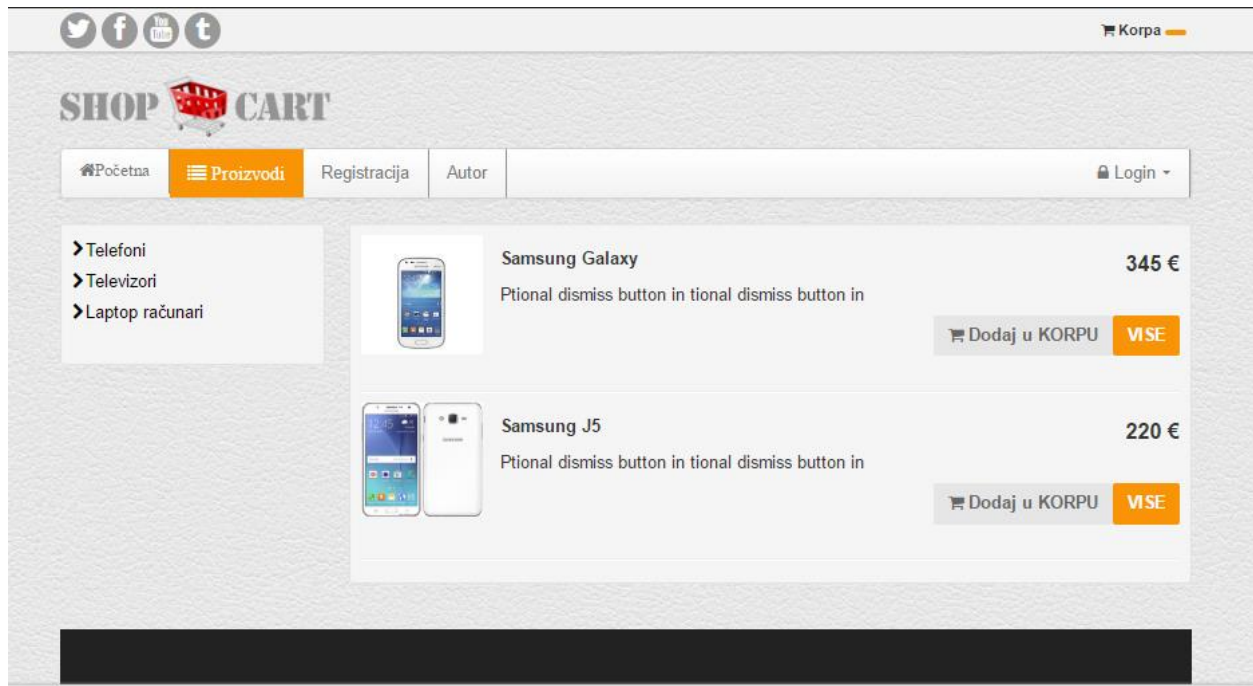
Korpa

SHOP CART

Početna
Proizvodi
Registracija
Autor
Login

Telefoni
Televizori
Laptop računari

Samsung Galaxy
345 €
Ptional dismiss button in tional dismiss button in
Dodaj u KORPU
VISE

Samsung J5
220 €
Ptional dismiss button in tional dismiss button in
Dodaj u KORPU
VISE